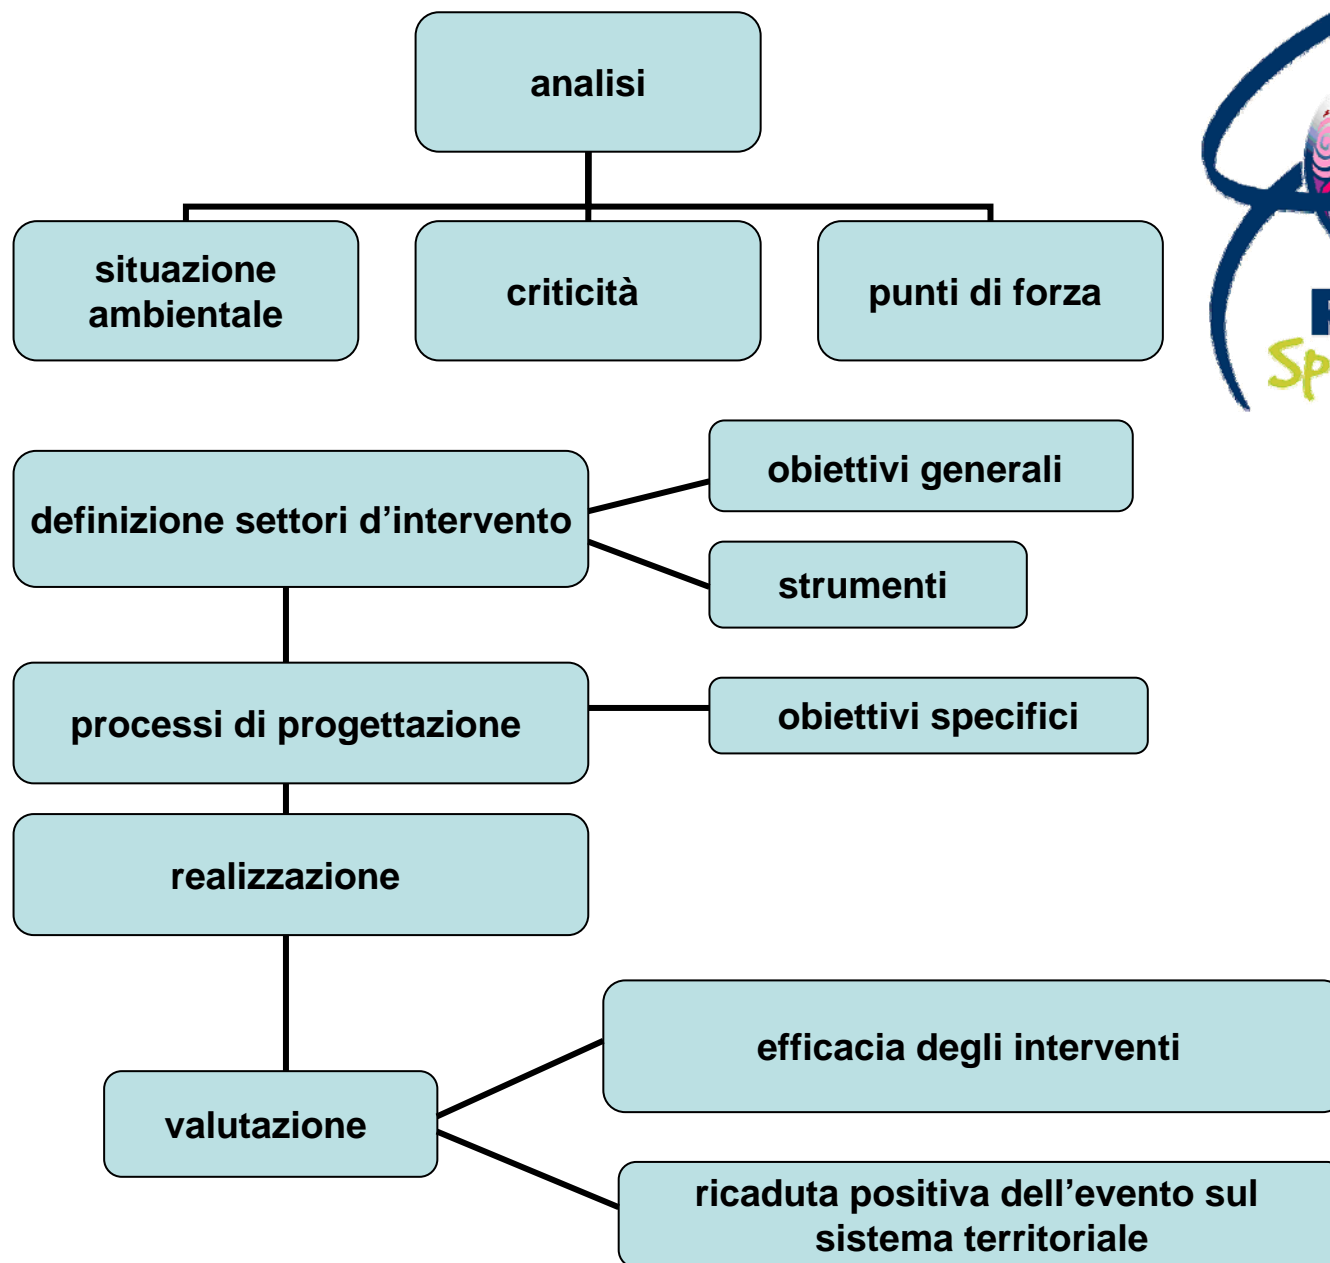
analisi

situazione ambientale

criticità

punti di forza

definizione settori d’intervento

obiettivi generali

strumenti

processi di progettazione

obiettivi specifici

realizzazione

valutazione

efficacia degli interventi

ricaduta positiva dell’evento sul sistema territoriale

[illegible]